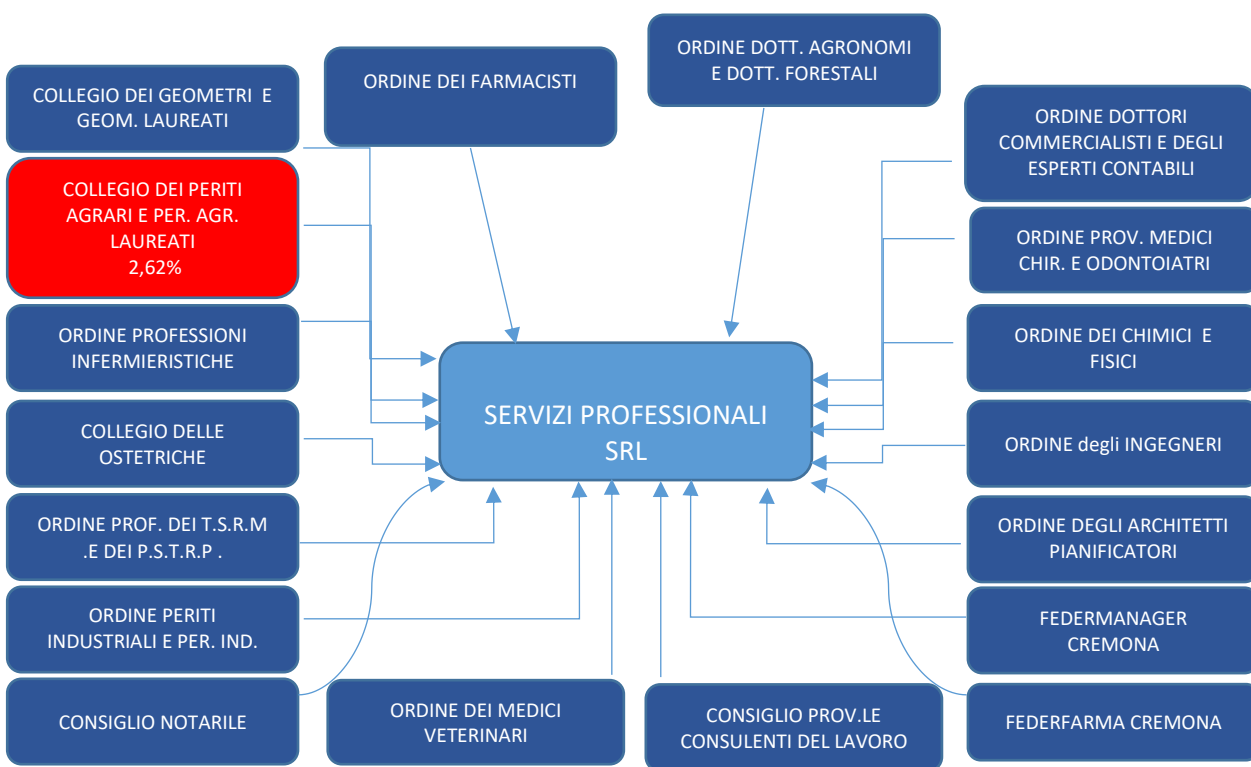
COLLEGIO DEI GEOMETRI E GEOM. LAUREATI

ORDINE DEI FARMACISTI

ORDINE DOTT. AGRONOMI E DOTT. FORESTALI

ORDINE DOTTORI COMMERCIALISTI E DEGLI ESPERTI CONTABILI

COLLEGIO DEI PERITI AGRARI E PER. AGR. LAUREATI
2,62%

ORDINE PROV. MEDICI CHIR. E ODONTOIATRI

ORDINE PROFESSIONI INFERMIERISTICHE

ORDINE DEI CHIMICI E FISICI

SERVIZI PROFESSIONALI SRL

COLLEGIO DELLE OSTETRICHE

ORDINE degli INGEGNERI

ORDINE PROF. DEI T.S.R.M .E DEI P.S.T.R.P .

ORDINE DEGLI ARCHITETTI PIANIFICATORI

ORDINE PERITI INDUSTRIALI E PER. IND.

FEDERMANAGER CREMONA

CONSIGLIO NOTARILE

ORDINE DEI MEDICI VETERINARI

CONSIGLIO PROV.LE CONSULENTI DEL LAVORO

FEDERFARMA CREMONA